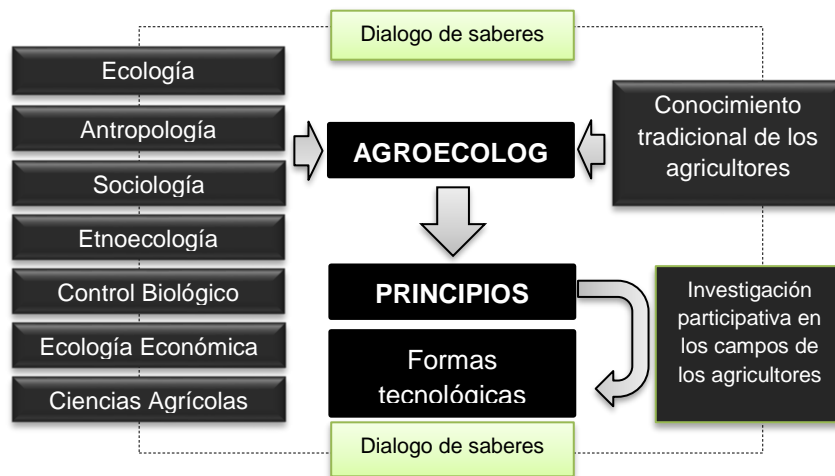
Dialogo de saberes

Ecología

Antropología

Sociología

Etnoecología

Control Biológico

Ecología Económica

Ciencias Agrícolas

AGROECOLOG

Conocimiento tradicional de los agricultores

PRINCIPIOS

Formas tecnológicas

Investigación participativa en los campos de los agricultores

Dialogo de saberes